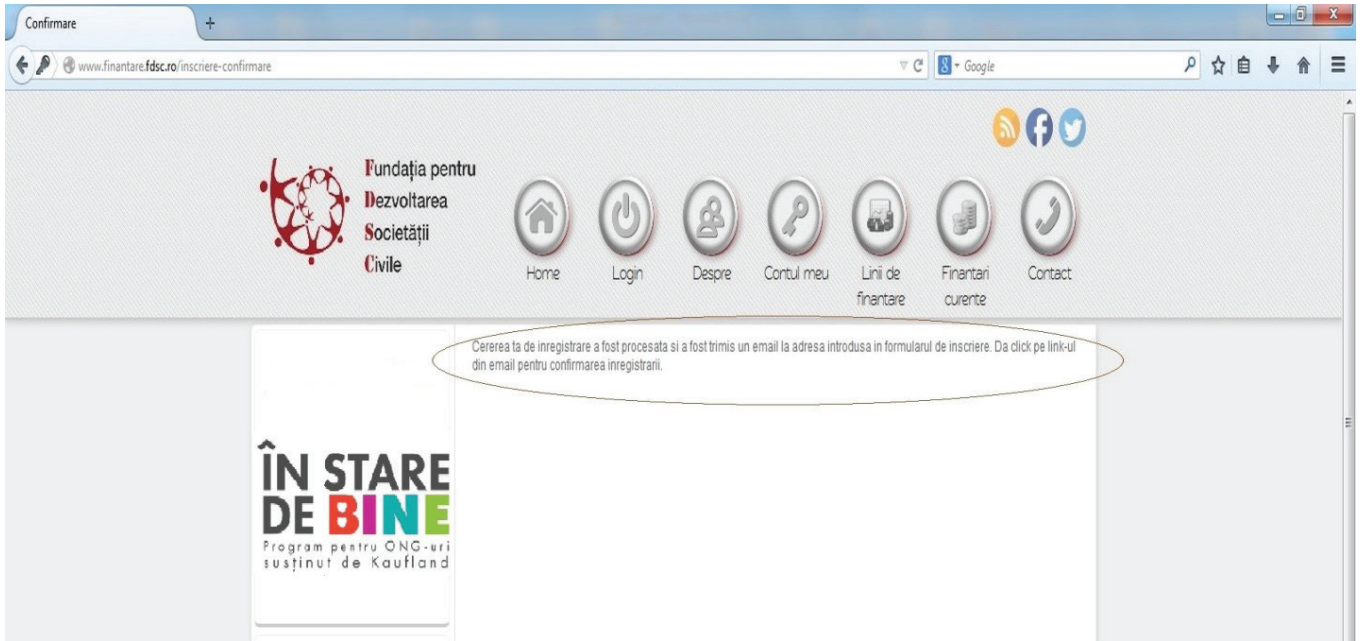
Confirmare

www.finantare.fdsc.ro/inscriere-confirmare

Google

Fundația pentru
Dezvoltarea
Societății
Civile

Home
Login
Despre
Contul meu
Linii de finantare
Finantari curente
Contact

Cererea ta de inregistrare a fost procesata si a fost trimis un email la adresa introdusa in formularul de inscriere. Da click pe link-ul din email pentru confirmarea inregistrarii.

ÎN STARE DE BINE
Program pentru ONG-uri susținut de Kaufland